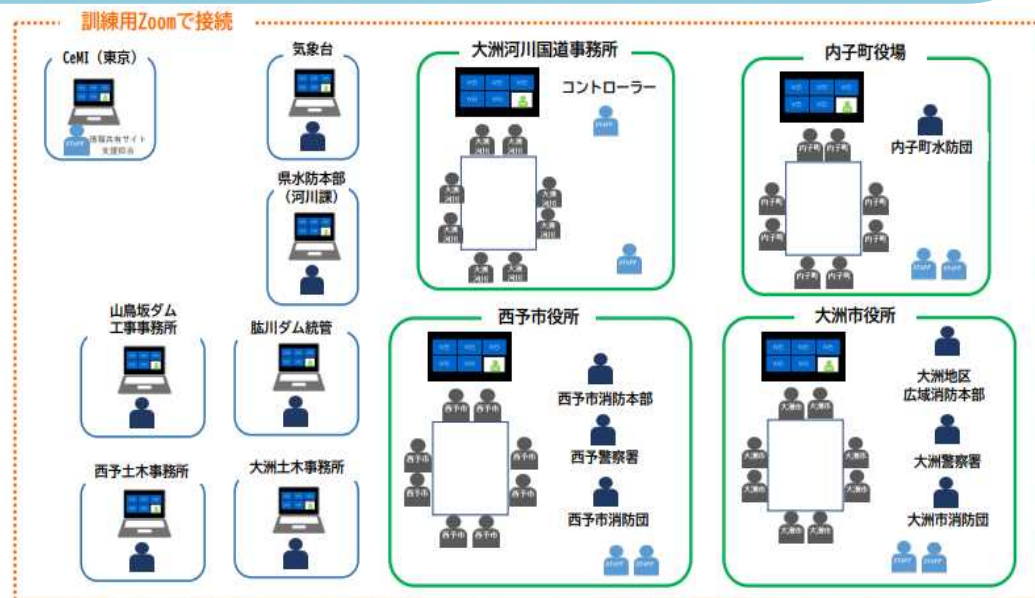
訓練用Zoomで接続

CeMI（東京）
STAFF
情報共有サイト
支援担当

気象台

県水防本部
（河川課）

山鳥坂ダム
工事事務所

肱川ダム統管

西予土木事務所

大洲土木事務所

大洲河川国道事務所
コントローラー
STAFF
大洲河川
STAFF

内子町役場
内子町水防団
内子町
STAFF STAFF

西予市役所
西予市
西予市消防本部
西予警察署
西予市消防団
STAFF STAFF

大洲市役所
大洲市
大洲地区
広域消防本部
大洲警察署
大洲市消防団
STAFF STAFF